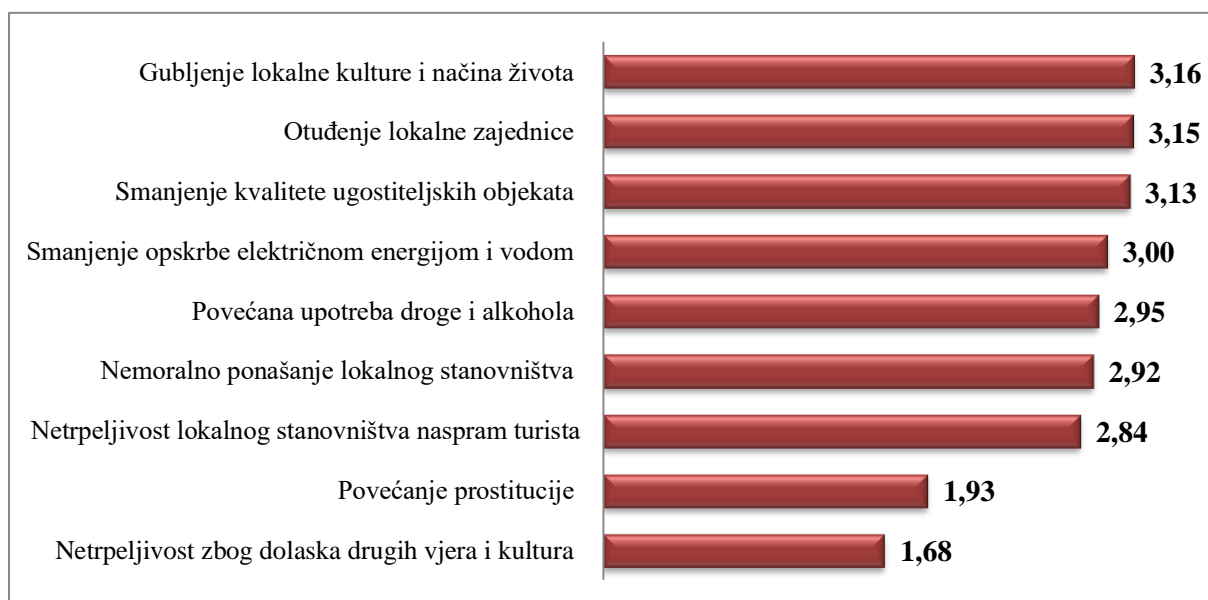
Gubljenje lokalne kulture i načina života 3,16
Otuđenje lokalne zajednice 3,15
Smanjenje kvalitete ugostiteljskih objekata 3,13
Smanjenje opskrbe električnom energijom i vodom 3,00
Povećana upotreba droge i alkohola 2,95
Nemoralno ponašanje lokalnog stanovništva 2,92
Netrpeljivost lokalnog stanovništva naspram turista 2,84
Povećanje prostitucije 1,93
Netrpeljivost zbog dolaska drugih vjera i kultura 1,68